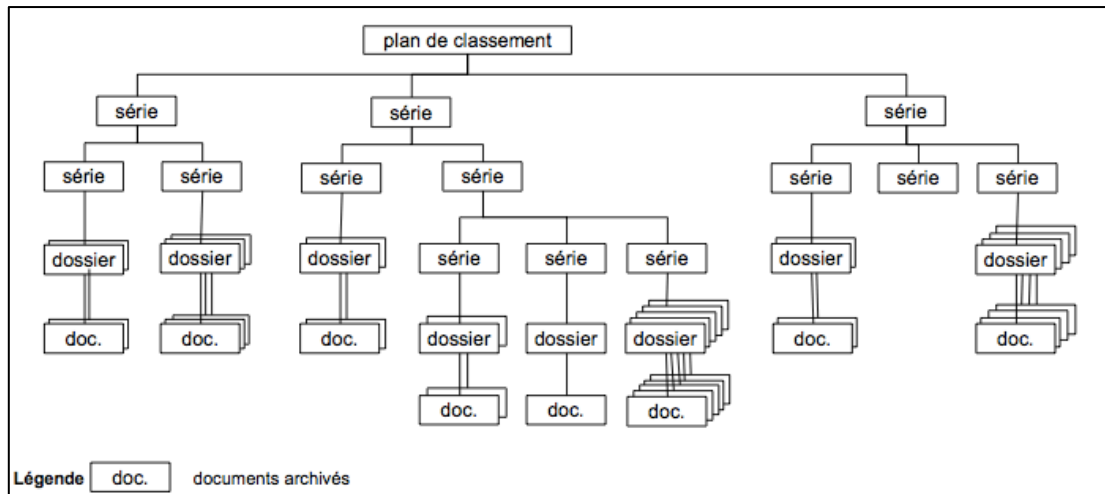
plan de classement

série
série
série

série
série
série
série
série
série
série

dossier
dossier
dossier
série
série
série
dossier
dossier

doc.
doc.
doc.
dossier
dossier
dossier
doc.
doc.

doc.
doc.
doc.

Légende doc. documents archivés